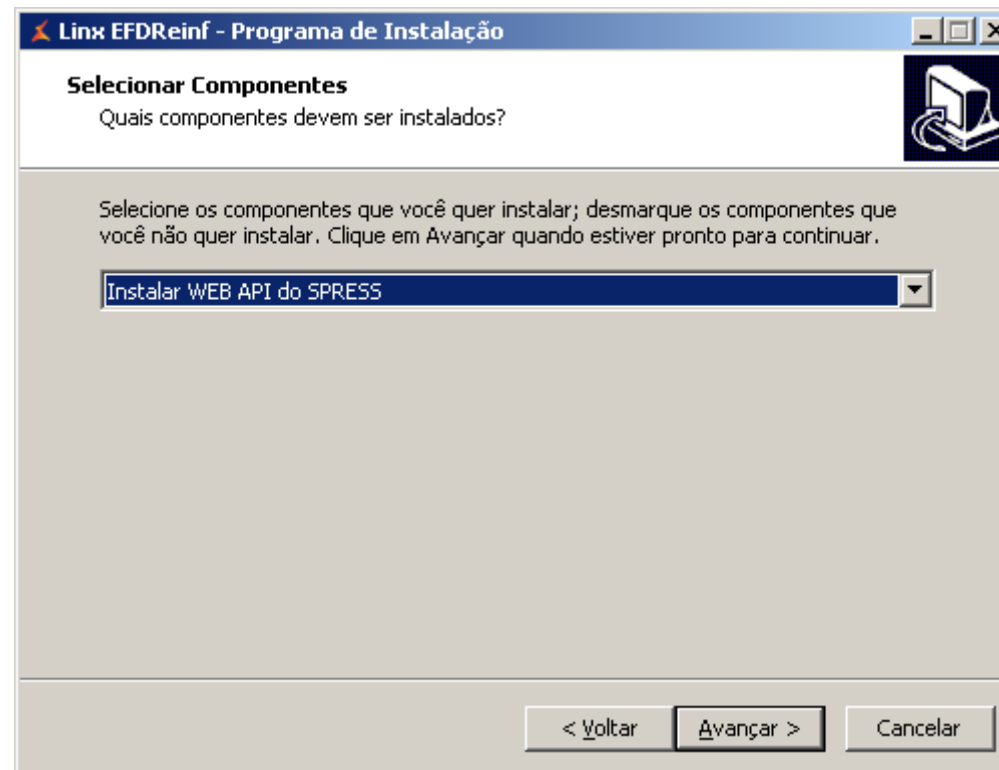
Linx EFDReinf - Programa de Instalação

Selecionar Componentes
Quais componentes devem ser instalados?

Selecione os componentes que você quer instalar; desmarque os componentes que você não quer instalar. Clique em Avançar quando estiver pronto para continuar.

Instalar WEB API do SPRESS

< Voltar
Avançar >
Cancelar